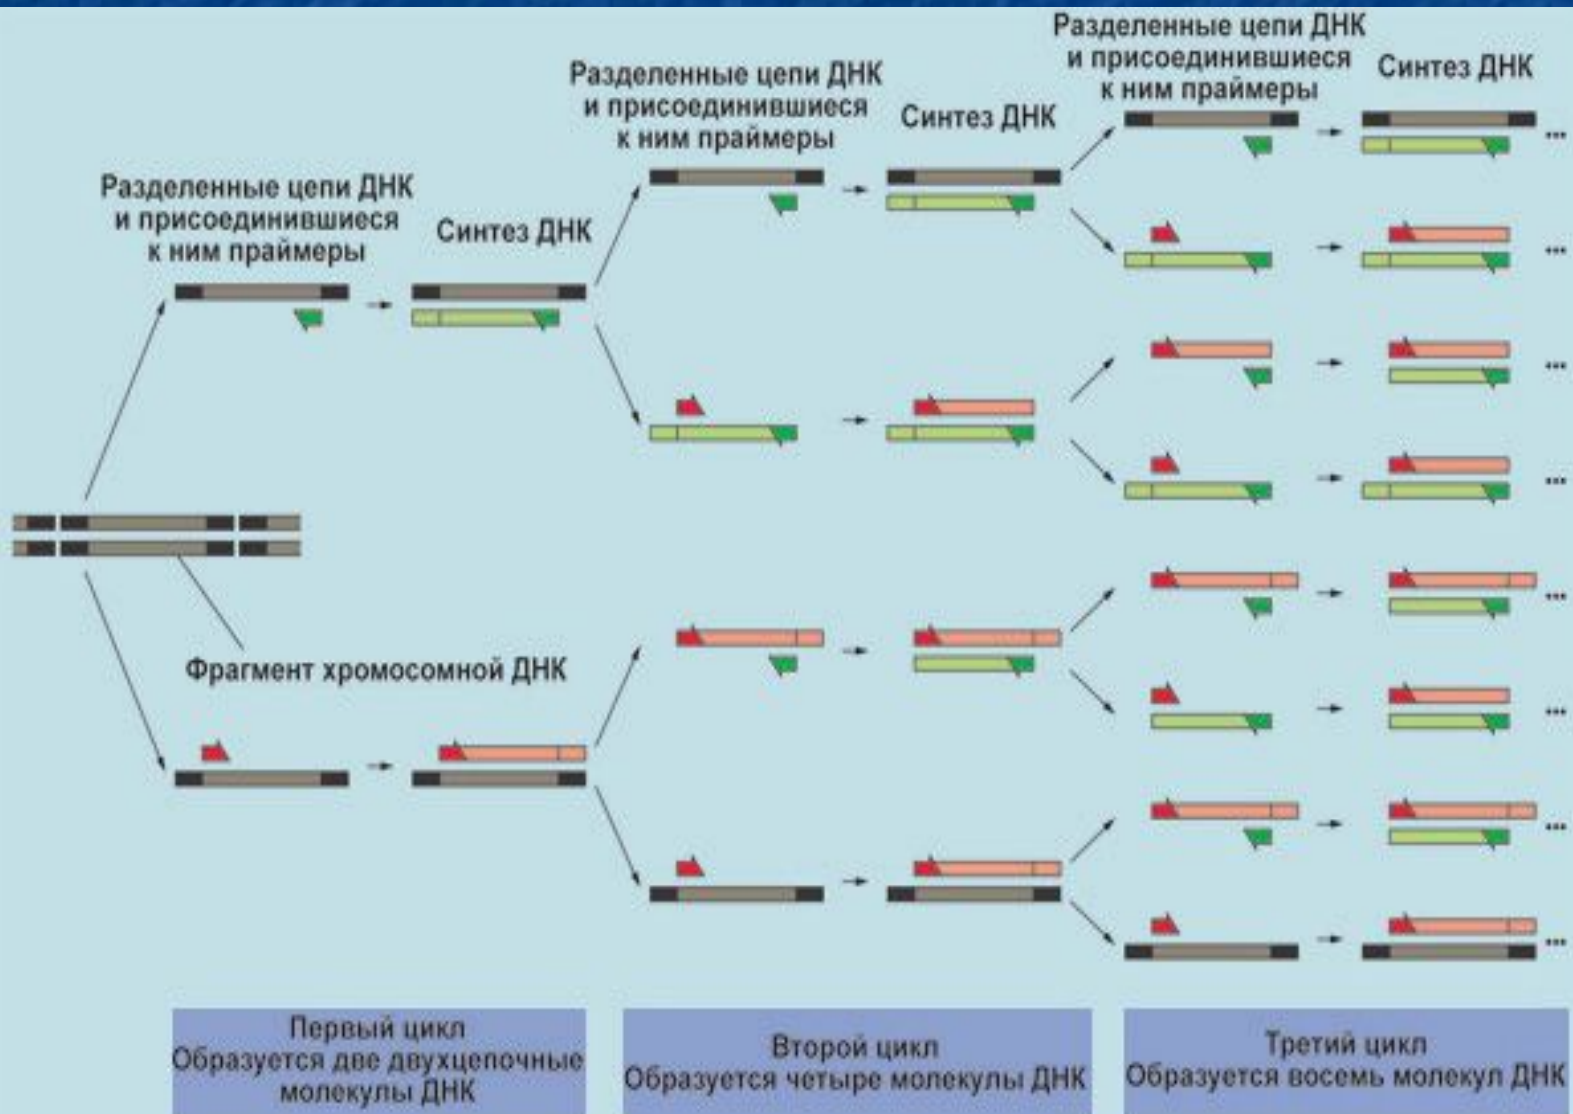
Разделенные цепи ДНК и присоединившиеся к ним праймеры

Синтез ДНК

Разделенные цепи ДНК и присоединившиеся к ним праймеры

Синтез ДНК

Разделенные цепи ДНК и присоединившиеся к ним праймеры

Синтез ДНК

Фрагмент хромосомной ДНК

Первый цикл
Образуется две двухцепочные молекулы ДНК

Второй цикл
Образуется четыре молекулы ДНК

Третий цикл
Образуется восемь молекул ДНК